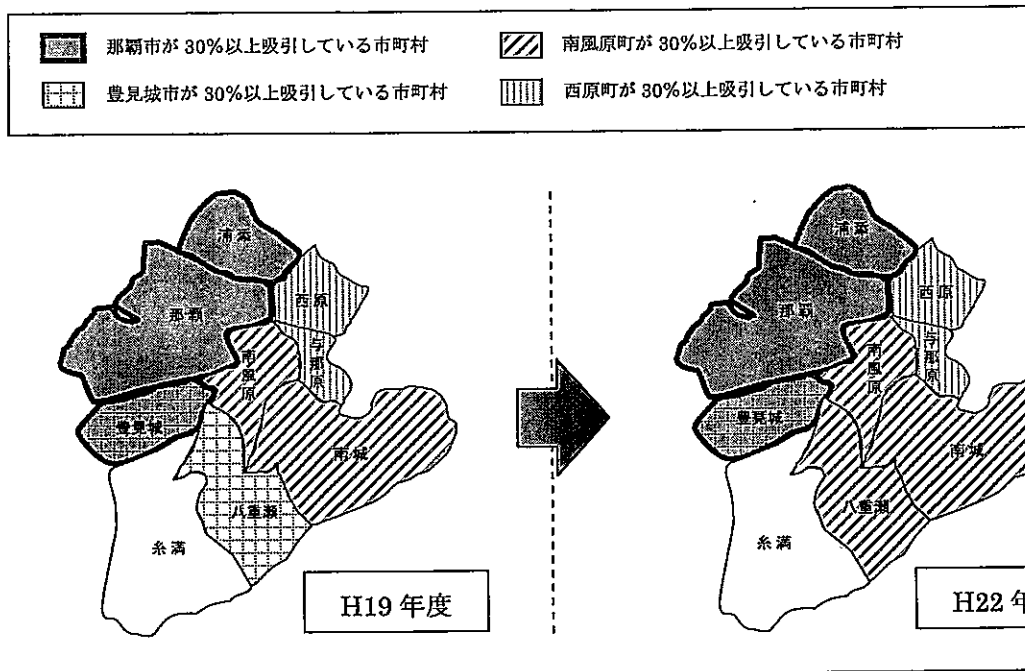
那覇市が 30%以上吸引している市町村
南風原町が 30%以上吸引している市町村
豊見城市が 30%以上吸引している市町村
西原町が 30%以上吸引している市町村

浦添
那覇
西原
南風原
与那原
豊見城
南城
八重瀬
糸満
H19 年度

浦添
那覇
西原
南風原
与那原
豊見城
南城
八重瀬
糸満
H22 年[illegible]